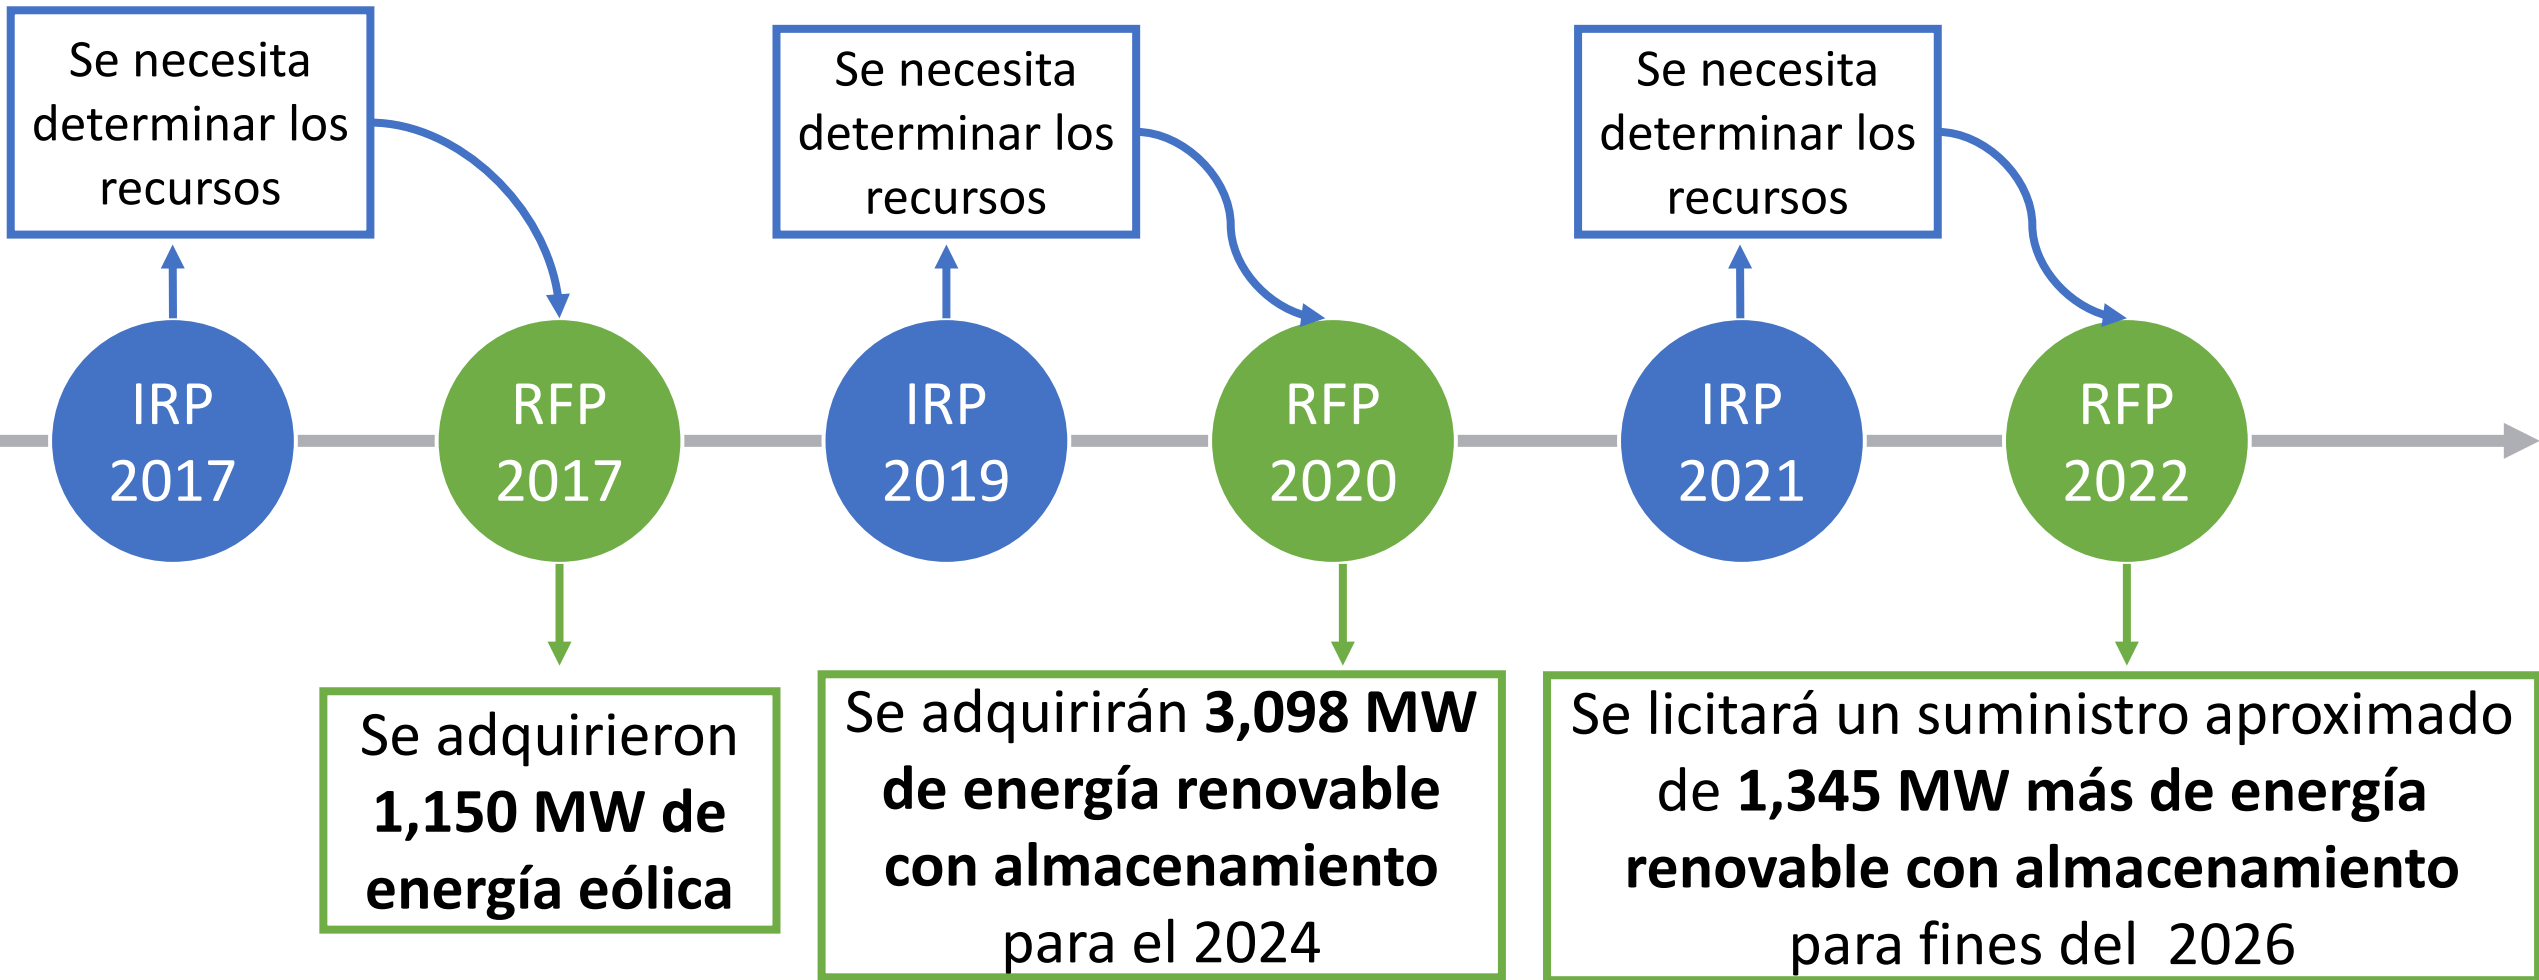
Se necesita determinar los recursos

Se necesita determinar los recursos

Se necesita determinar los recursos

IRP 2017

RFP 2017

IRP 2019

RFP 2020

IRP 2021

RFP 2022

Se adquirieron **1,150 MW de energía eólica**

Se adquirirán **3,098 MW de energía renovable con almacenamiento** para el 2024

Se licitará un suministro aproximado de **1,345 MW más de energía renovable con almacenamiento** para fines del 2026